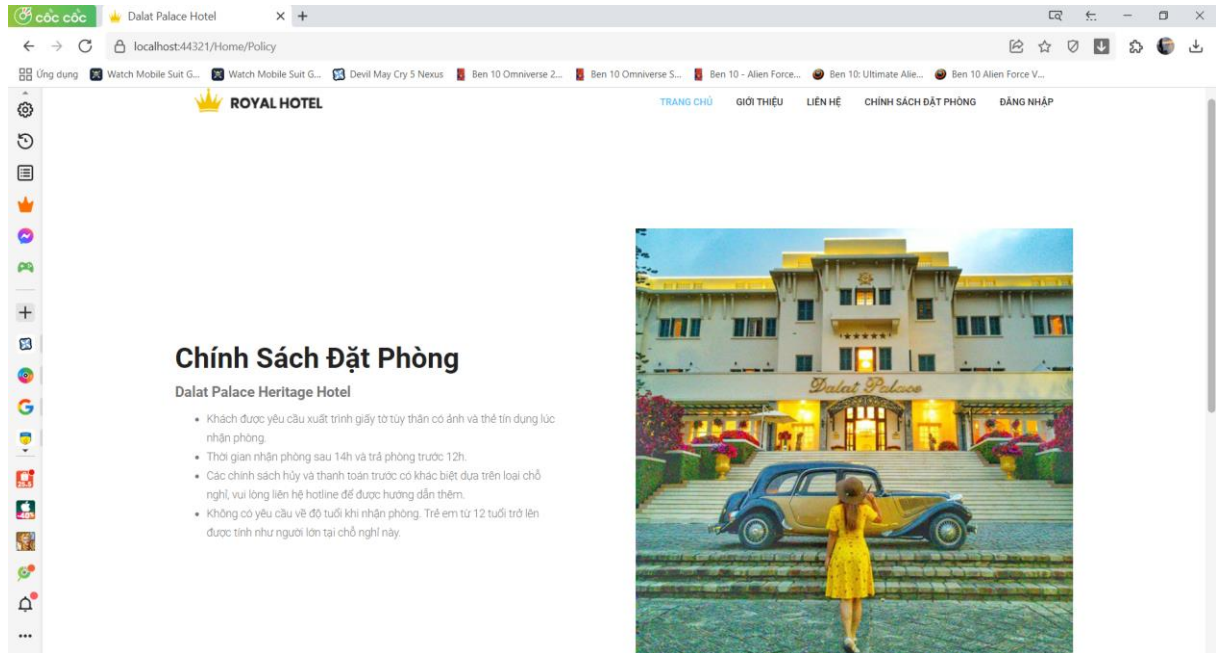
cốc cốc
Dalat Palace Hotel
localhost:44321/Home/Policy
Ứng dụng
Watch Mobile Suit G...
Watch Mobile Suit G...
Devil May Cry 5 Nexus
Ben 10 Omniverse 2...
Ben 10 Omniverse S...
Ben 10 - Alien Force...
Ben 10: Ultimate Alie...
Ben 10 Alien Force V...

ROYAL HOTEL

TRANG CHỦ
GIỚI THIỆU
LIÊN HỆ
CHÍNH SÁCH ĐẶT PHÒNG
ĐĂNG NHẬP

Chính Sách Đặt Phòng

Dalat Palace Heritage Hotel

- Khách được yêu cầu xuất trình giấy tờ tùy thân có ảnh và thẻ tín dụng lúc nhận phòng.
- Thời gian nhận phòng sau 14h và trả phòng trước 12h.
- Các chính sách hủy và thanh toán trước có khác biệt dựa trên loại chỗ nghỉ, vui lòng liên hệ hotline để được hướng dẫn thêm.
- Không có yêu cầu về độ tuổi khi nhận phòng. Trẻ em từ 12 tuổi trở lên được tính như người lớn tại chỗ nghỉ này.

Dalat Palace